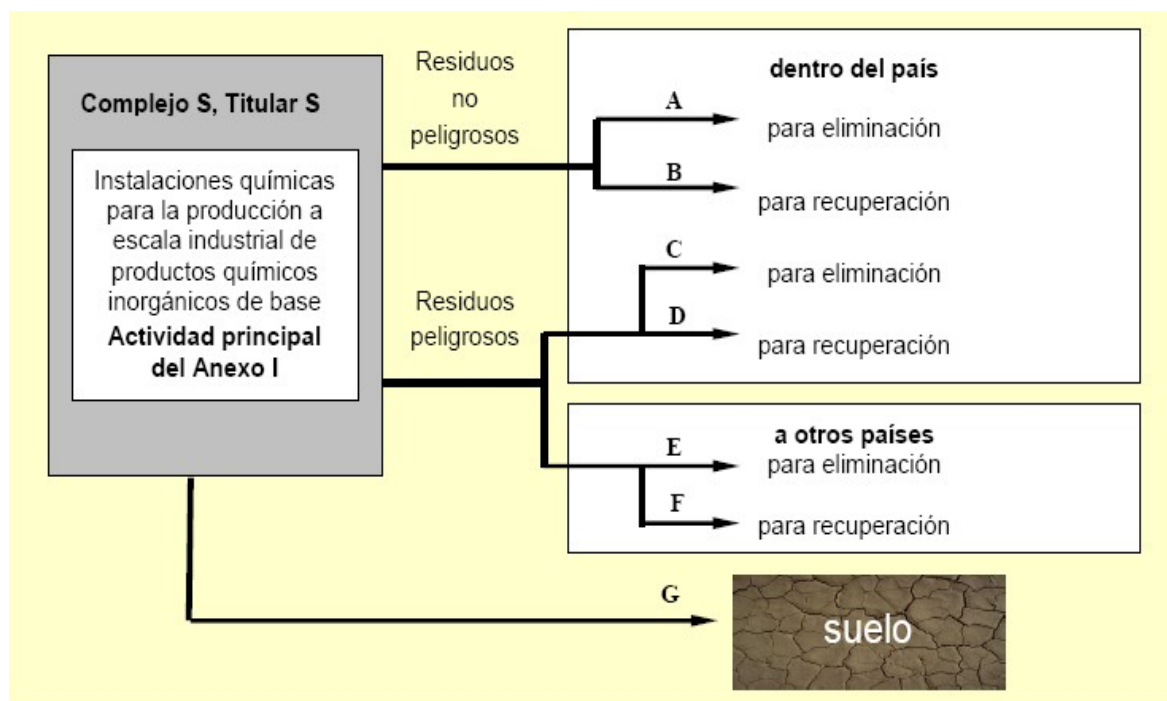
Complejo S, Titular S

Instalaciones químicas para la producción a escala industrial de productos químicos inorgánicos de base
**Actividad principal del Anexo I**

Residuos no peligrosos

Residuos peligrosos

dentro del país

A

para eliminación

B

para recuperación

C

para eliminación

D

para recuperación

a otros países

E

para eliminación

F

para recuperación

G

suelo